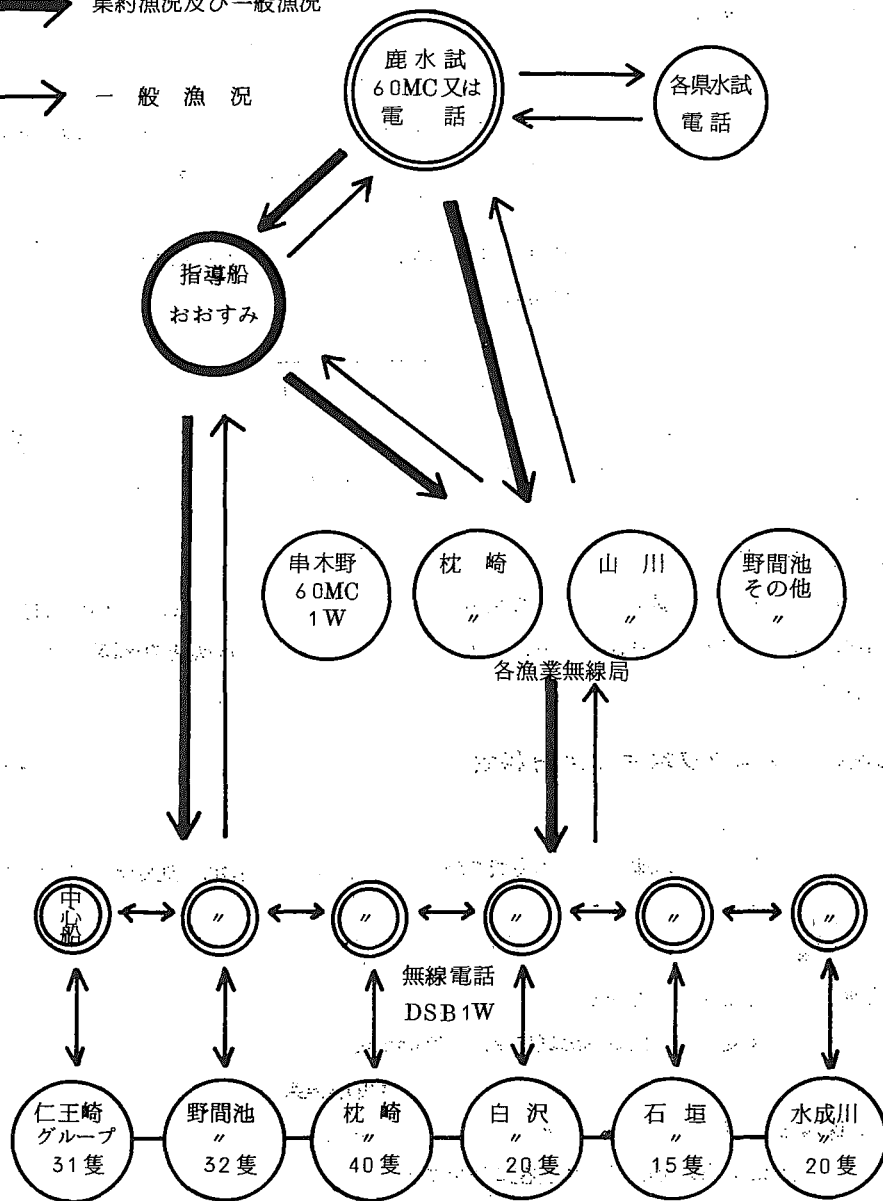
集約漁況及び一般漁況

一般漁況

鹿水試 60MC又は 電話

各県水試 電話

指導船 おおすみ

串木野 60MC 1W

枕崎 〃

山川 〃

野間池 その他 〃

各漁業無線局

中心船

〃

〃

〃

〃

〃

無線電話 DSB1W

仁王崎 グループ 31隻

野間池 〃 32隻

枕崎 〃 40隻

白沢 〃 20隻

石垣 〃 15隻

水成川 〃 20隻